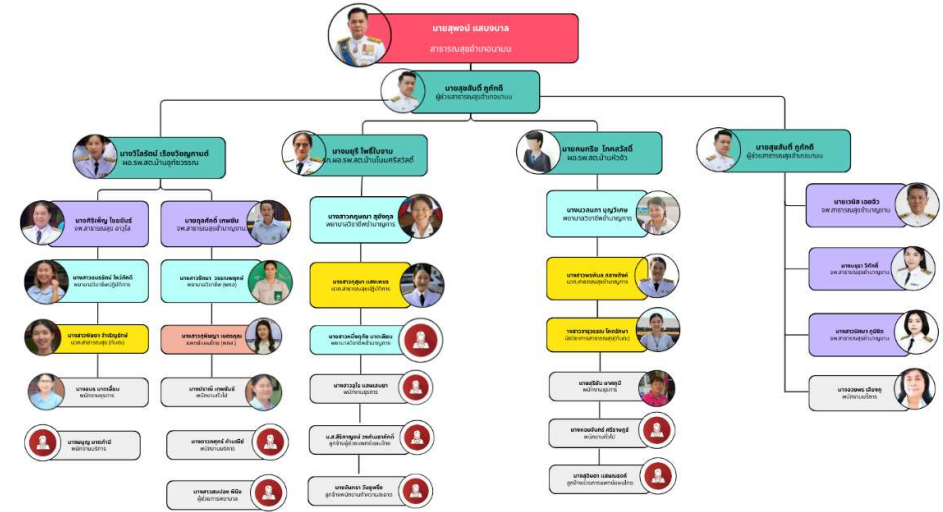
นายสุพจน์ แสนจบาล
สาธารณสุขอำเภอนาบน

นายสุชลินธ์ ฤทธิ์ภักดี
ผู้ช่วยสาธารณสุขอำเภอนาบน

นางวิไลรัตน์ เรืองวัฒนุกานต์
ผอ.รพ.สต.บ้านดุกอรรณ

นางบุรี โพธิ์ใบงาม
ผอ.รพ.สต.บ้านโนนศรีสวัสดิ์

นายคมกริช โภคสวัสดิ์
ผอ.รพ.สต.บ้านหัวจัว

นายสุชลินธ์ ฤทธิ์ภักดี
ผู้ช่วยสาธารณสุขอำเภอนาบน

นายศิริพัฒ ไชยยันต์
จพ.สาธารณสุข อาวุโส

นายตุลศักดิ์ เทพจัน
จพ.สาธารณสุขชำนาญงาน

นางสาวกฤษณา สุขจุล
พยาบาลวิชาชีพชำนาญการ

นางนวลนภา บุญวิเศษ
พยาบาลวิชาชีพชำนาญการ

นายเวนิส เดชจิต
จพ.สาธารณสุขชำนาญงาน

นางสาวมนธรัตน์ โพธิ์ศรี
พยาบาลวิชาชีพปฏิบัติการ

นางสาวอัญณา วรรณพงษ์
พยาบาลวิชาชีพ (พกส.)

นางสาวสุดา แสนพรม
นวก.สาธารณสุขปฏิบัติการ

นางสาวพรทิพย์ สงกาลัย
นวก.สาธารณสุขชำนาญการ

นางนฤมล วิทักษ์
จพ.สาธารณสุขชำนาญงาน

นางสาวพัชรา รำพึงบุญ
นวก.สาธารณสุข (พกส.)

นางสาวพัชญาน์ เพชรคุณ
แพทย์แผนไทย (พกส.)

นางสาวเยาวลักษณ์ นาระเลียม
พยาบาลวิชาชีพชำนาญการ

นางสาวดวงนภา โคตรสีหา
นักวิชาการสาธารณสุข (พกส.)

นางสาวนัยนา ภูมิพิช
จพ.สาธารณสุขชำนาญงาน

นางสมร นาระเลียม
พนักงานบริการ

นางปราณี เทพจันธ์
พนักงานทั่วไป

นางสาวสุไร แสนจบาล
พนักงานบริการ

นางสุรีรัน นาจตุมี
พนักงานบริการ

นางวงเพชร เอียงสุ
พนักงานบริการ

นางบุญบุญ นาจเท่านี
พนักงานบริการ

นางพรรณคฤทธิ์ คำแหลียี
พนักงานบริการ

น.ส.ศิริกาญจน์ วงศ์ณนครศักดิ์
ลูกจ้างผู้ช่วยแพทย์แผนไทย

นางหนมจันทร์ ศรีธาจฤทธิ์
พนักงานทั่วไป

นางสาวสมปอง พิบิล
ผู้ช่วยการพยาบาล

นางนันทรา วัฒนเสรีย
ลูกจ้างพนักงานทำความสะอาด

นางสุรีนดา แสนเมธาธร
ลูกจ้างผู้ช่วยการแพทย์แผนไทย